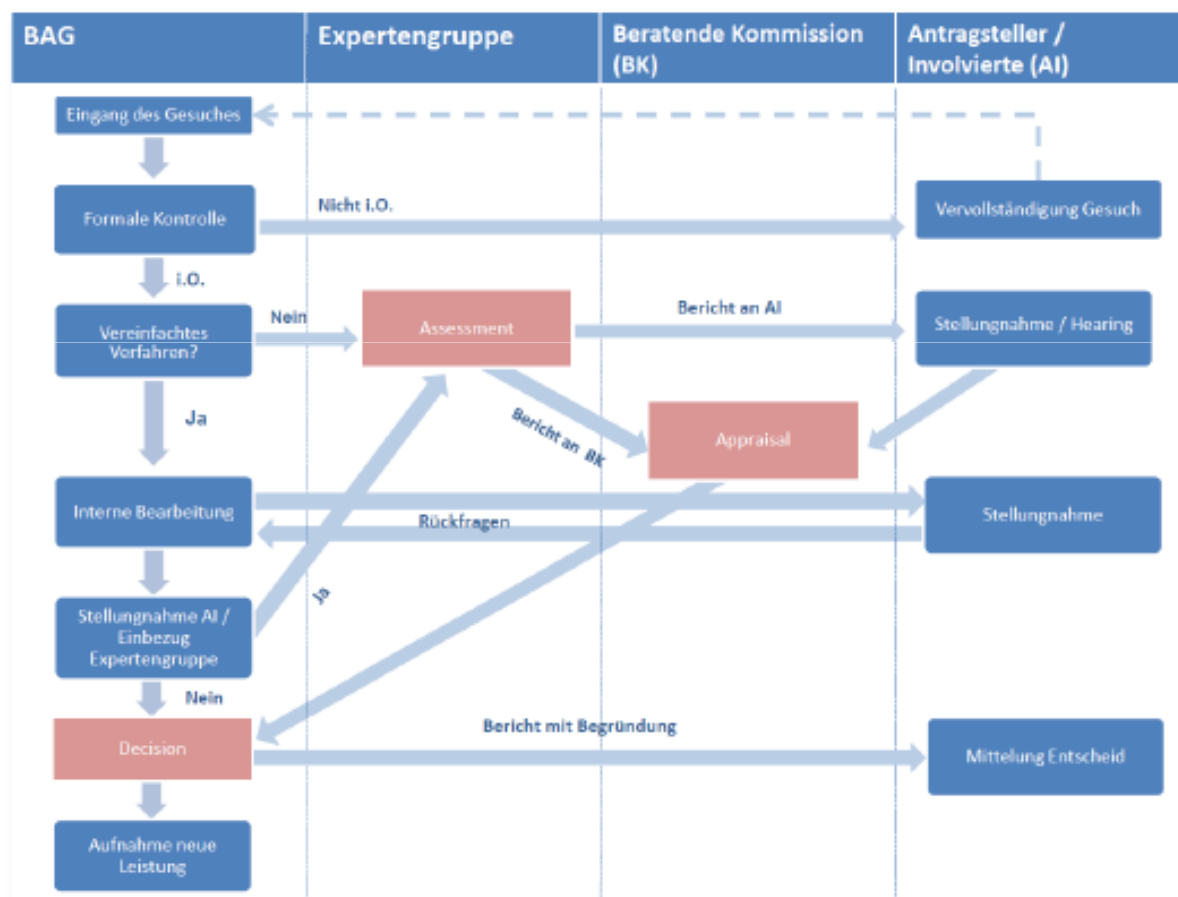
BAG

Expertengruppe

Beratende Kommission (BK)

Antragsteller / Involvierte (AI)

Eingang des Gesuches

Formale Kontrolle

Nicht i.O.

Vervollständigung Gesuch

i.O.

Vereinfachtes Verfahren?

Nein

Assessment

Bericht an AI

Stellungnahme / Hearing

Ja

Bericht an BK

Appraisal

Interne Bearbeitung

Stellungnahme

Rückfragen

Stellungnahme AI / Einbezug Expertengruppe

Ja

Nein

Decision

Bericht mit Begründung

Mitteilung Entscheid

Aufnahme neue Leistung